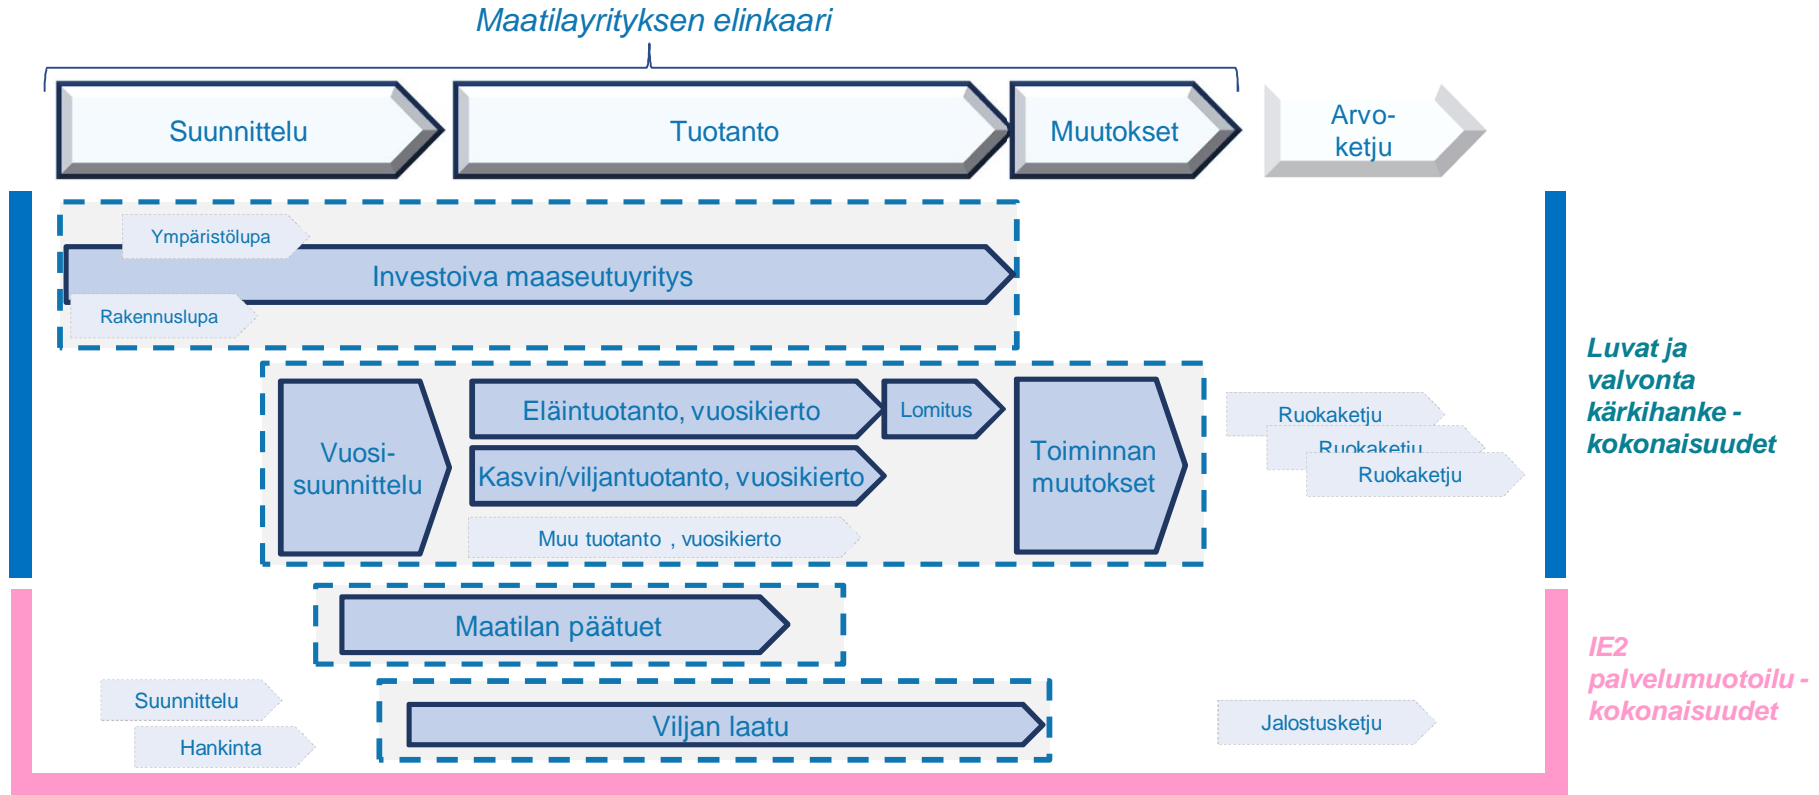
Maatilayrityksen elinkaari

Suunnittelu

Tuotanto

Muutokset

Arvoketju

Ympäristölupa

Investoiva maaseutuyritys

Rakennuslupa

Vuosisuunnittelu

Eläintuotanto, vuosikierto

Lomitus

Kasvin/viljantuotanto, vuosikierto

Muu tuotanto , vuosikierto

Toiminnan muutokset

Ruokaketju

Ruokaketju

Ruokaketju

Luvat ja valvonta kärkihanke - kokonaisuudet

Maatilan päätuet

Suunnittelu

Hankinta

Viljan laatu

Jalostusketju

IE2 palvelumuotoilu - kokonaisuudet